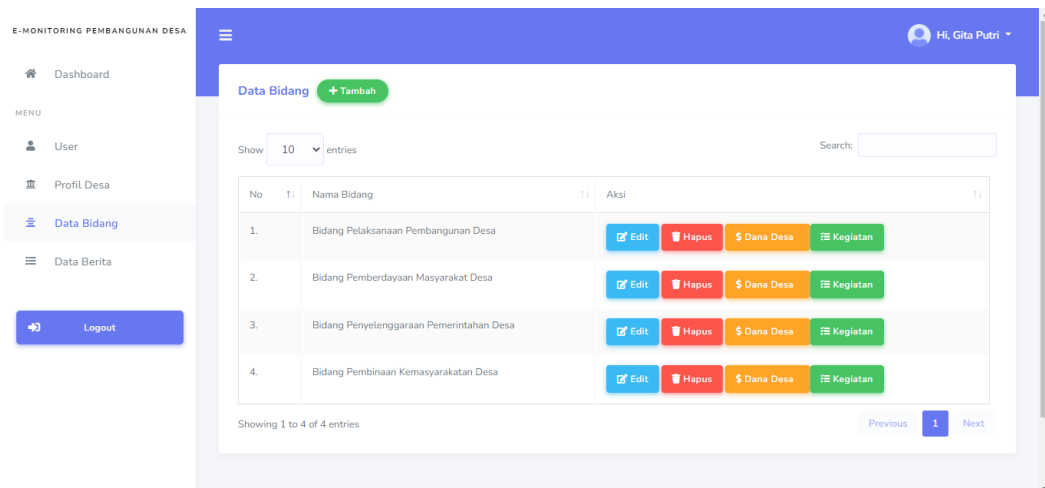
E-MONITORING PEMBANGUNAN DESA

Dashboard

MENU

User

Profil Desa

Data Bidang

Data Berita

Logout

Hi, Gita Putri

Data Bidang + Tambah

Show 10 entries

Search:

| No | Nama Bidang | Aksi |
|---|---|---|
| 1. | Bidang Pelaksanaan Pembangunan Desa | Edit Hapus $ Dana Desa Kegiatan |
| 2. | Bidang Pemberdayaan Masyarakat Desa | Edit Hapus $ Dana Desa Kegiatan |
| 3. | Bidang Penyelenggaraan Pemerintahan Desa | Edit Hapus $ Dana Desa Kegiatan |
| 4. | Bidang Pembinaan Kemasyarakatan Desa | Edit Hapus $ Dana Desa Kegiatan |

Showing 1 to 4 of 4 entries

Previous 1 Next